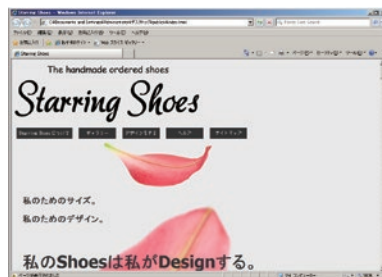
Starring Shoes - Windows Internet Explorer

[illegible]

Starring Shoes

The handmade ordered shoes

Starring Shoes

Starring Shoesについて　ギャラリー　デザインをする　ヘルプ　サイトマップ

私のためのサイズ。

私のためのデザイン。

私のShoesは私がDesignする。